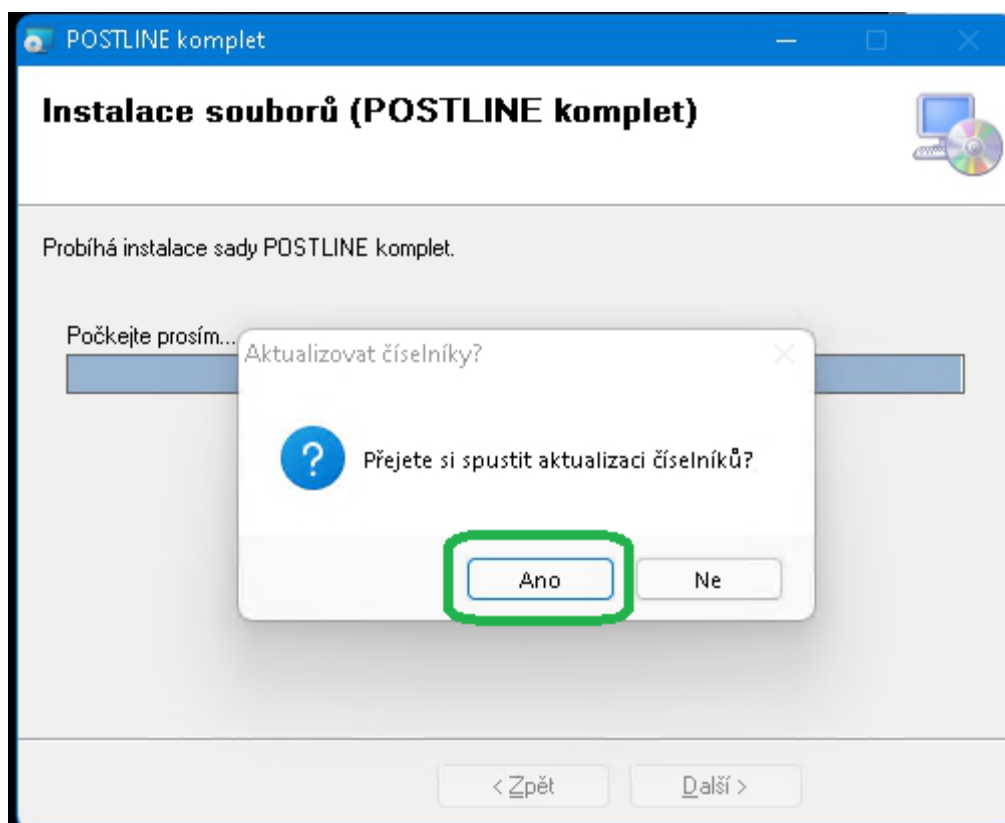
POSTLINE komplet

Instalace souborů (POSTLINE komplet)

Probíhá instalace sady POSTLINE komplet.

Počkejte prosím...

Aktualizovat číselníky?

Přejete si spustit aktualizaci číselníků?

Ano

Ne

< Zpět

Další >